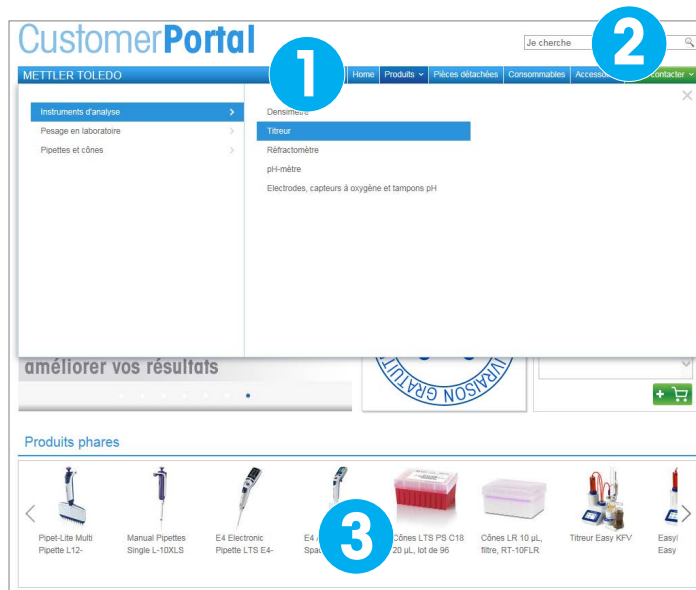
CustomerPortal

Je cherche

METTLER TOLEDO

Home Produits Pièces détachées Consommables Accesso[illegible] Contacter

1

2

Instruments d'analyse

Pesage en laboratoire

Pipettes et cônes

Densimètre

Titreur

Réfractomètre

pH-mètre

Electrodes, capteurs à oxygène et tampons pH

améliorer vos résultats

LIVRAISON GRATUITE

Produits phares

Pipet-Lite Multi Pipette L12-

Manual Pipettes Single L-10XLS

E4 Electronic Pipette LTS E4-

E4 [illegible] Spac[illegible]

3

Cônes LTS PS C18 20 µL, lot de 96

Cônes LR 10 µL, filtre, RT-10FLR

Titreur Easy KFV

Easy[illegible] Easy